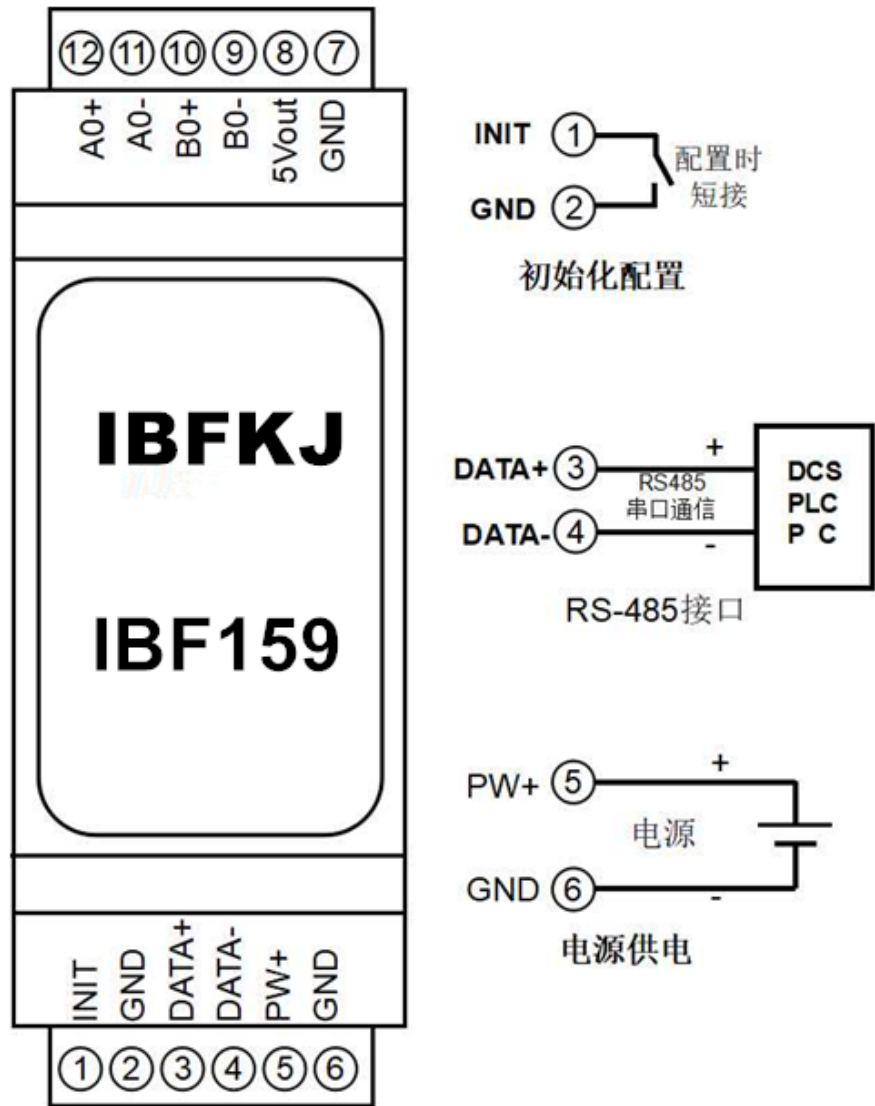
⑫ ⑪ ⑩ ⑨ ⑧ ⑦

A0+ A0- B0+ B0- 5Vout GND

IBFKJ

IBF159

INIT GND DATA+ DATA- PW+ GND

① ② ③ ④ ⑤ ⑥

INIT ①
GND ②
配置时短接

初始化配置

DATA+ ③
DATA- ④
+
-
RS485
串口通信
DCS
PLC
P C

RS-485接口

PW+ ⑤
GND ⑥
+
-
电源

电源供电